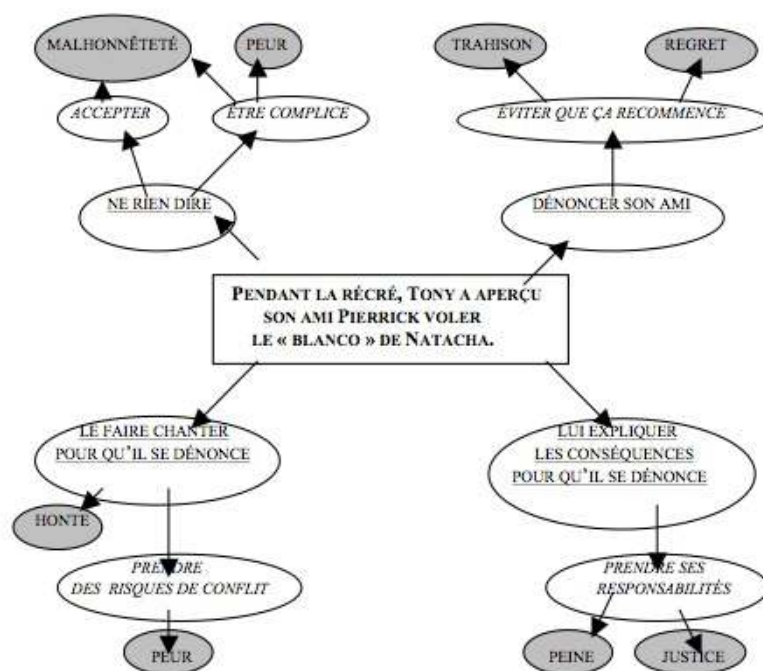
MALHONNÊTETÉ

PEUR

ACCEPTER

ÊTRE COMPLICE

NE RIEN DIRE

TRAHISON

REGRET

ÉVITER QUE ÇA RECOMMENCE

DÉNONCER SON AMI

PENDANT LA RÉCRÉ, TONY A APERÇU SON AMI PIERRICK VOLER LE « BLANCO » DE NATACHA.

LE FAIRE CHANTER POUR QU'IL SE DÉNONCE

HONTE

PRENDRE DES RISQUES DE CONFLIT

PEUR

LUI EXPLIQUER LES CONSÉQUENCES POUR QU'IL SE DÉNONCE

PRENDRE SES RESPONSABILITÉS

PEINE

JUSTICE